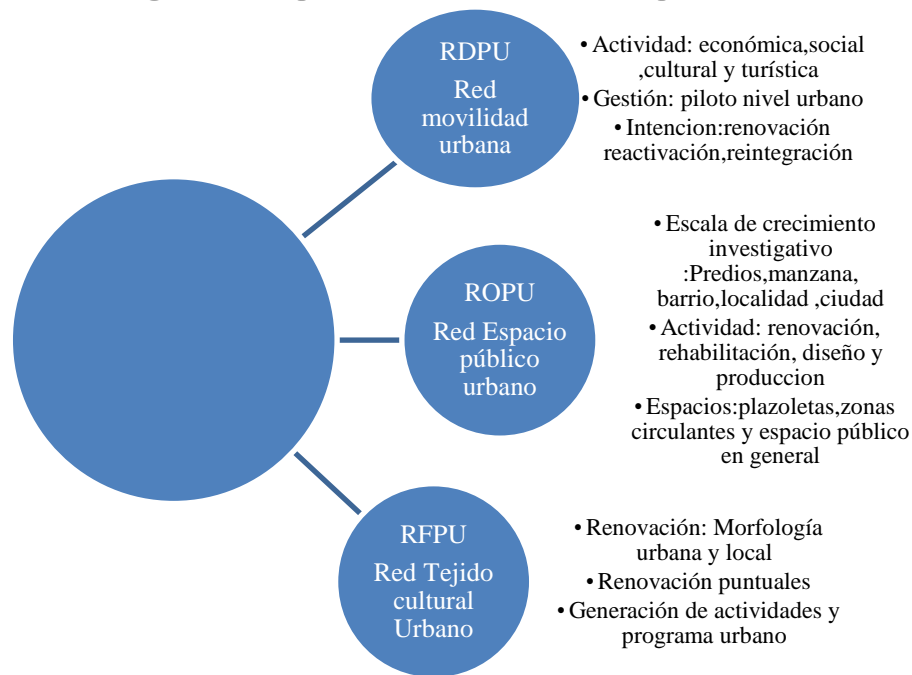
RDPU
Red movilidad urbana

• Actividad: económica,social ,cultural y turística
• Gestión: piloto nivel urbano
• Intencion:renovación reactivación,reintegración

ROPU
Red Espacio público urbano

• Escala de crecimiento investigativo :Predios,manzana, barrio,localidad ,ciudad
• Actividad: renovación, rehabilitación, diseño y produccion
• Espacios:plazoletas,zonas circulantes y espacio público en general

RFPU
Red Tejido cultural Urbano

• Renovación: Morfología urbana y local
• Renovación puntuales
• Generación de actividades y programa urbano